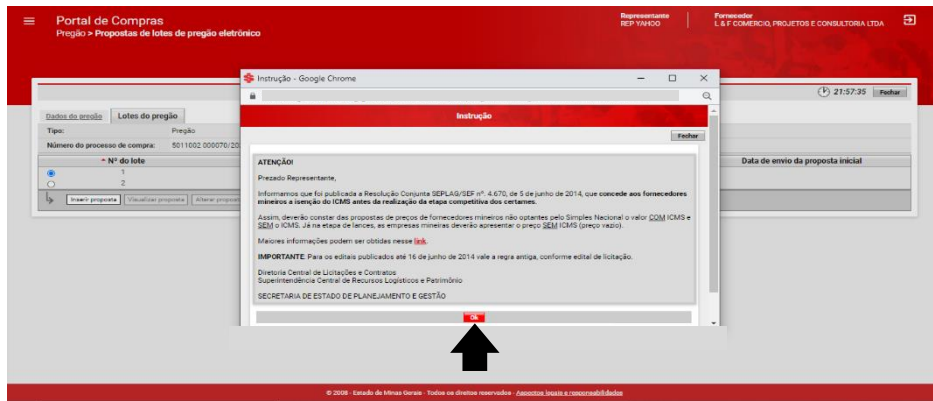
Portal de Compras
Pregão > Propostas de lotes de pregão eletrônico

Representante
REP YAHOO

Fornecedor
L & F COMERCIO, PROJETOS E CONSULTORIA LTDA

21:57:35 Fechar

Dados do pregão | Lotes do pregão

Tipo: Pregão
Número do processo de compra: 5011002 000070/20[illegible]

| | Nº do lote | Data de envio da proposta inicial |
|---|---|---|
| ◉ | 1 | |
| ○ | 2 | |

Inserir proposta | Visualizar proposta | Alterar proposta

Instrução - Google Chrome

Instrução

Fechar

ATENÇÃO!

Prezado Representante,

Informamos que foi publicada a Resolução Conjunta SEPLAG/SEF nº. 4.670, de 5 de junho de 2014, que concede aos fornecedores mineiros a isenção do ICMS antes da realização da etapa competitiva dos certames.

Assim, deverão constar das propostas de preços de fornecedores mineiros não optantes pelo Simples Nacional o valor COM ICMS e SEM o ICMS. Já na etapa de lances, as empresas mineiras deverão apresentar o preço SEM ICMS (preço vazio).

Maiores informações podem ser obtidas nesse link.

IMPORTANTE: Para os editais publicados até 16 de junho de 2014 vale a regra antiga, conforme edital de licitação.

Diretoria Central de Licitações e Contratos
Superintendência Central de Recursos Logísticos e Patrimônio

SECRETARIA DE ESTADO DE PLANEJAMENTO E GESTÃO

Ok

© 2008 - Estado de Minas Gerais - Todos os direitos reservados - Aspectos legais e responsabilidades